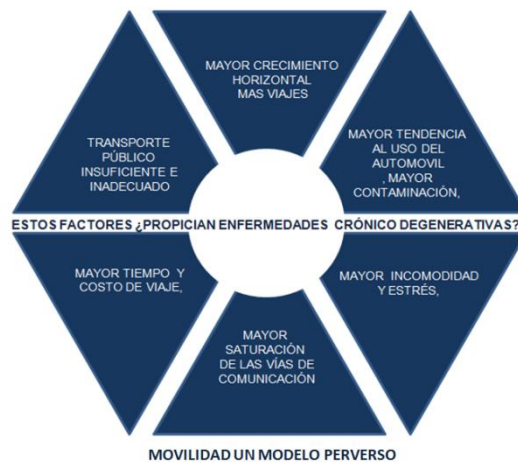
MAYOR CRECIMIENTO HORIZONTAL MAS VIAJES

MAYOR TENDENCIA AL USO DEL AUTOMOVIL , MAYOR CONTAMINACIÓN,

TRANSPORTE PÚBLICO INSUFICIENTE E INADECUADO

ESTOS FACTORES ¿PROPICIAN ENFERMEDADES CRÓNICO DEGENERATIVAS?

MAYOR TIEMPO Y COSTO DE VIAJE,

MAYOR INCOMODIDAD Y ESTRÉS,

MAYOR SATURACIÓN DE LAS VÍAS DE COMUNICACIÓN

MOVILIDAD UN MODELO PERVERSO